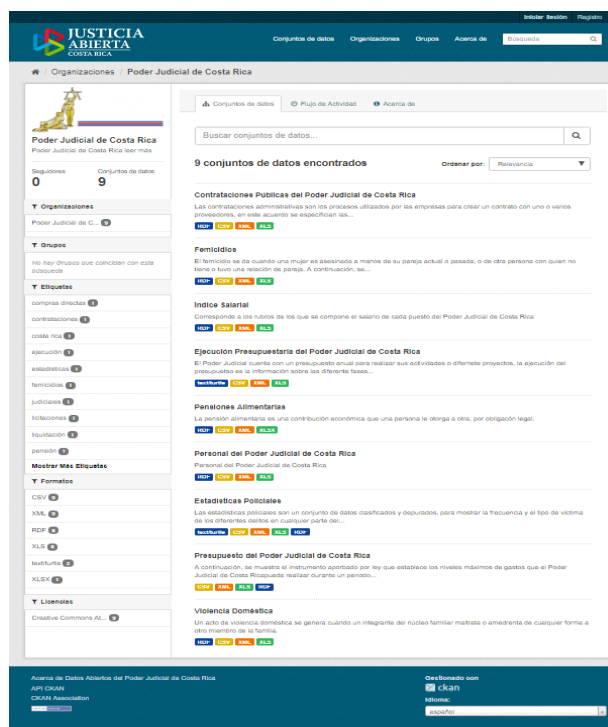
Iniciar Sesión Registro

JUSTICIA ABIERTA COSTA RICA

Conjuntos de datos Organizaciones Grupos Acerca de Búsqueda

Organizaciones / Poder Judicial de Costa Rica

Poder Judicial de Costa Rica
Poder Judicial de Costa Rica leer más

Seguidores 0
Conjuntos de datos 9

Organizaciones
Poder Judicial de C... 9

Grupos
No hay Grupos que coincidan con esta búsqueda

Etiquetas
compras directas 1
contrataciones 1
costa rica 1
ejecución 1
estadisticas 1
femicidios 1
judiciales 1
licitaciones 1
liquidación 1
pensión 1
Mostrar Más Etiquetas

Formatos
CSV 8
XML 8
RDF 6
XLS 6
text/turtle 2
XLSX 1

Licencias
Creative Commons At... 9

Conjuntos de datos Flujo de Actividad Acerca de

Buscar conjuntos de datos...

9 conjuntos de datos encontrados

Ordenar por: Relevancia

Contrataciones Publicas del Poder Judicial de Costa Rica
Las contrataciones administrativas son los procesos utilizados por las empresas para crear un contrato con uno o varios proveedores, en este acuerdo se especifican las...
RDF CSV XML XLS

Femicidios
El femicidio se da cuando una mujer es asesinada a manos de su pareja actual o pasada, o de otra persona con quien no tiene o tuvo una relación de pareja. A continuación, se...
RDF CSV XML XLS

Indice Salarial
Corresponde a los rubros de los que se compone el salario de cada puesto del Poder Judicial de Costa Rica
RDF CSV XML XLS

Ejecución Presupuestaria del Poder Judicial de Costa Rica
El Poder Judicial cuenta con un presupuesto anual para realizar sus actividades o diferente proyectos, la ejecución del presupuesto es la información sobre las diferente fases...
text/turtle CSV XML XLS

Pensiones Alimentarias
La pensión alimentaria es una contribución económica que una persona le otorga a otra, por obligación legal.
RDF CSV XML XLSX

Personal del Poder Judicial de Costa Rica
Personal del Poder Judicial de Costa Rica
RDF CSV XML XLS

Estadísticas Policiales
Las estadísticas policiales son un conjunto de datos clasificados y depurados, para mostrar la frecuencia y el tipo de victima de los diferentes delitos en cualquier parte del...
text/turtle CSV XML XLS RDF

Presupuesto del Poder Judicial de Costa Rica
A continuación, se muestra el instrumento aprobado por ley que establece los niveles máximos de gastos que el Poder Judicial de Costa Ricapuede realizar durante un periodo...
CSV XML XLS RDF

Violencia Doméstica
Un acto de violencia doméstica se genera cuando un integrante del núcleo familiar maltrata o amedrenta de cualquier forma a otro miembro de la familia.
RDF CSV XML XLS

Acerca de Datos Abiertos del Poder Judicial de Costa Rica
API CKAN
CKAN Association

Gestionado con
ckan

Idioma:
español